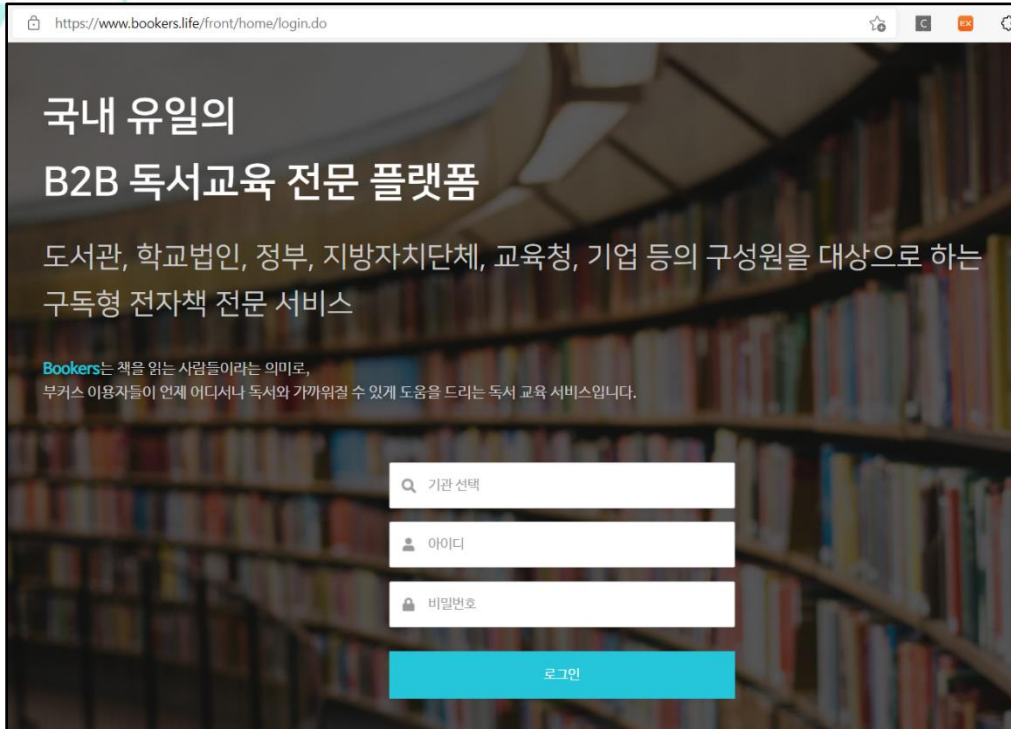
https://www.bookers.life/front/home/login.do

C EX

국내 유일의
B2B 독서교육 전문 플랫폼

도서관, 학교법인, 정부, 지방자치단체, 교육청, 기업 등의 구성원을 대상으로 하는 구독형 전자책 전문 서비스

Bookers는 책을 읽는 사람들이라는 의미로,
부커스 이용자들이 언제 어디서나 독서와 가까워질 수 있게 도움을 드리는 독서 교육 서비스입니다.

기관 선택

아이디

비밀번호

로그인